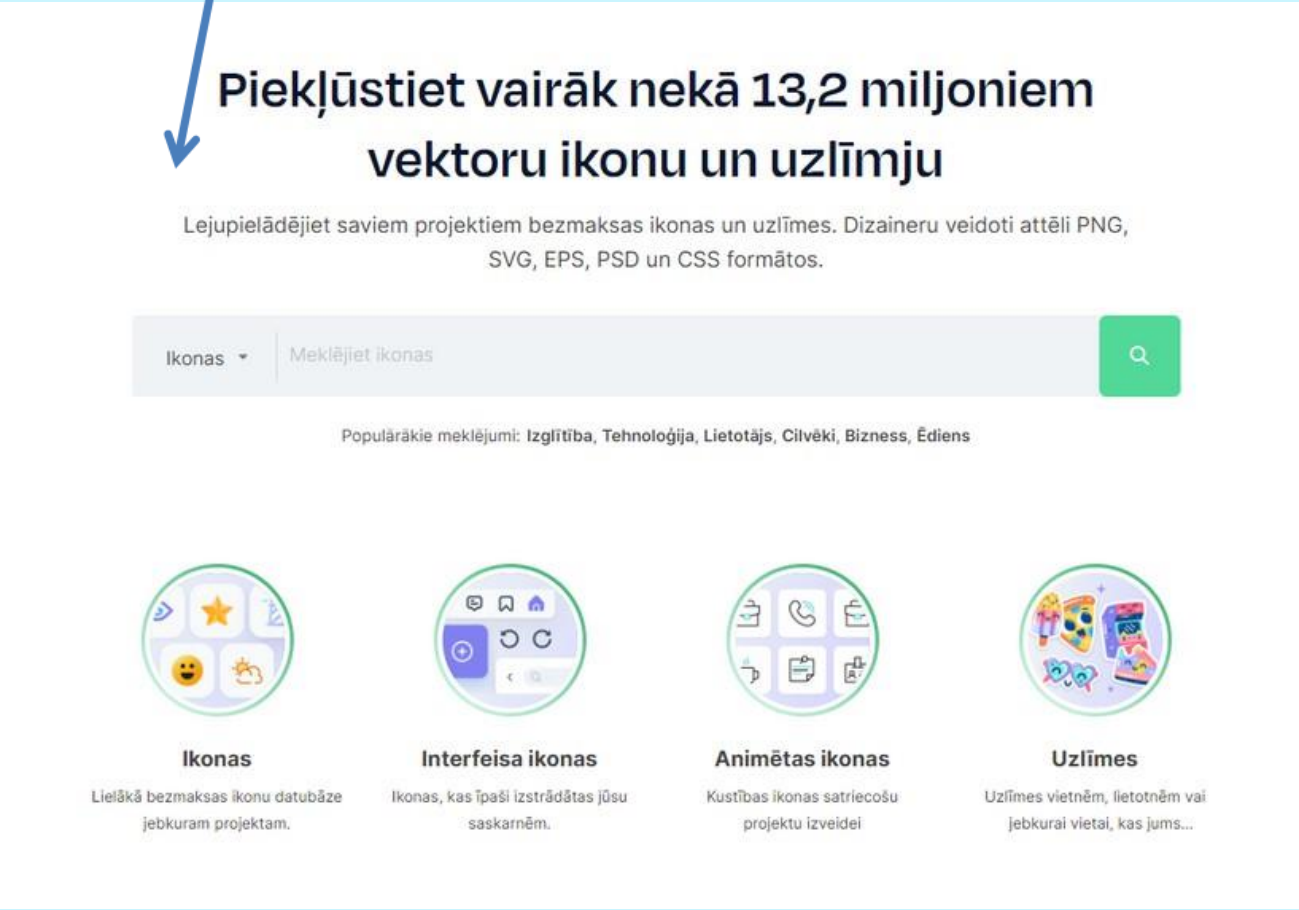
Piekļūstiet vairāk nekā 13,2 miljoniem vektoru ikonu un uzlīmju

Lejupielādējiet saviem projektiem bezmaksas ikonas un uzlīmes. Dizaineru veidoti attēli PNG, SVG, EPS, PSD un CSS formātos.

Ikonas

Meklējiet ikonas

Populārākie meklējumi: Izglītība, Tehnoloģija, Lietotājs, Cilvēki, Bizness, Ēdiens

Ikonas
Lielākā bezmaksas ikonu datubāze jebkuram projektam.

Interfeisa ikonas
Ikonas, kas īpaši izstrādātas jūsu saskarnēm.

Animētas ikonas
Kustības ikonas satriecošu projektu izveidei

Uzlīmes
Uzlīmes vietnēm, lietotnēm vai jebkurai vietai, kas jums...